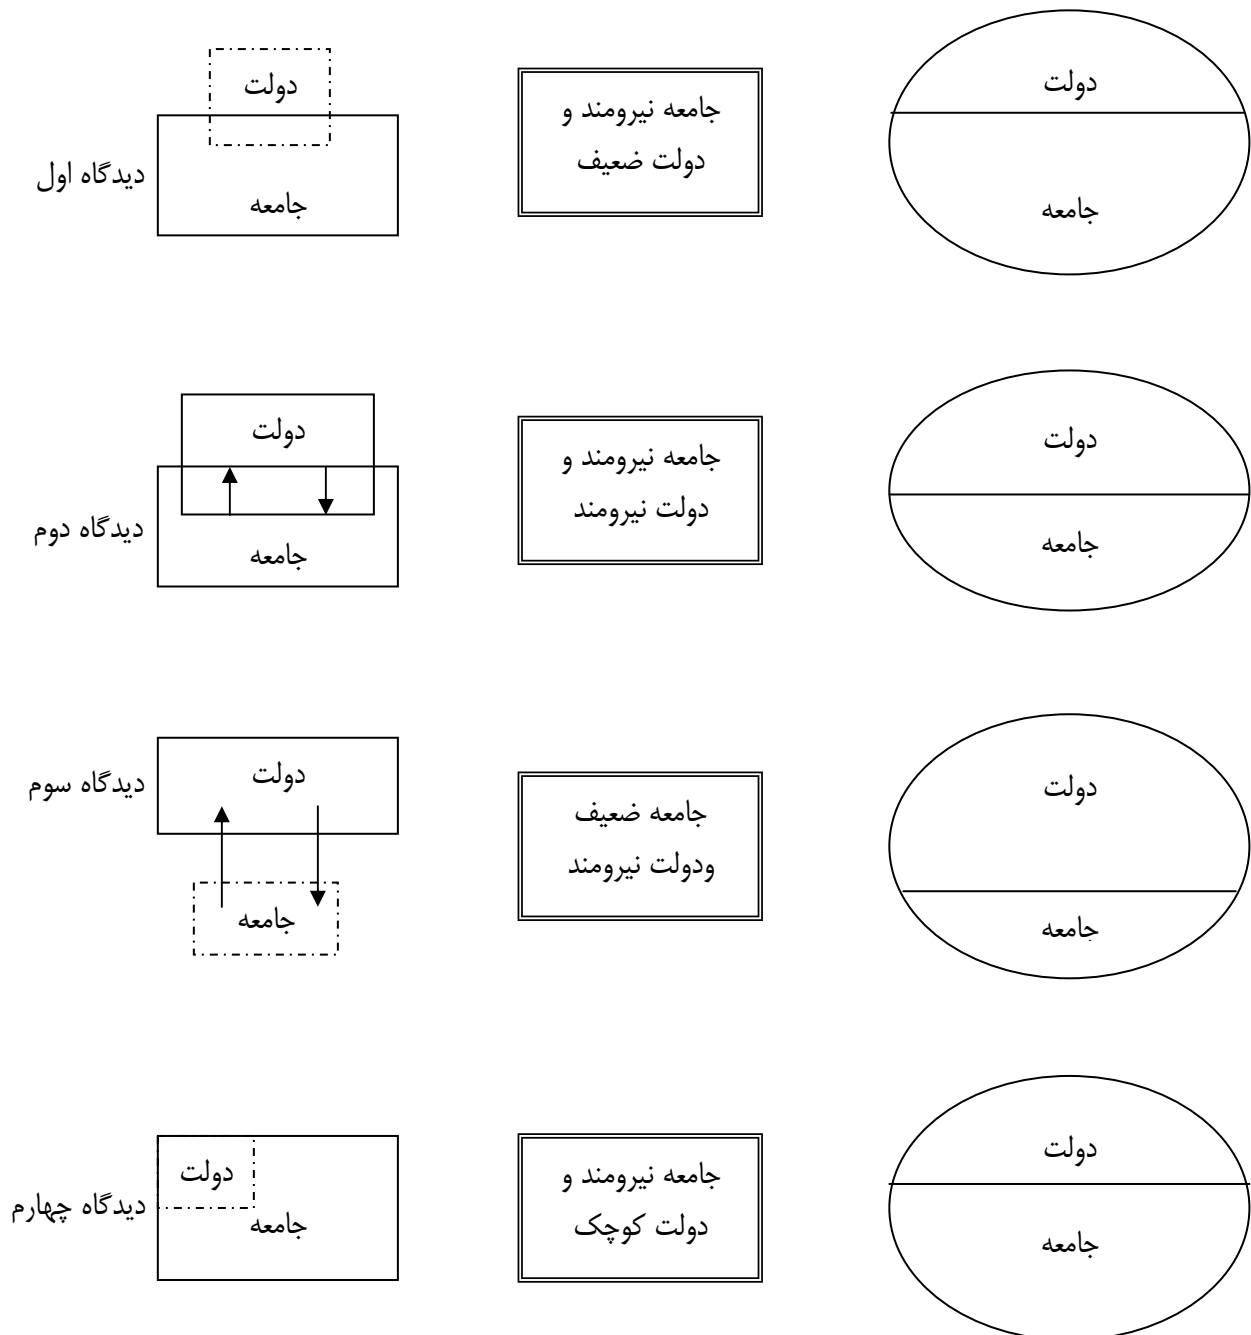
دولت
جامعه

جامعه نیرومند و
دولت ضعیف

دیدگاه اول
دولت
جامعه

دولت
جامعه

جامعه نیرومند و
دولت نیرومند

دیدگاه دوم
دولت
جامعه

دولت
جامعه

جامعه ضعیف
ودولت نیرومند

دیدگاه سوم
دولت
جامعه

دولت
جامعه

جامعه نیرومند و
دولت کوچک

دیدگاه چهارم
دولت
جامعه